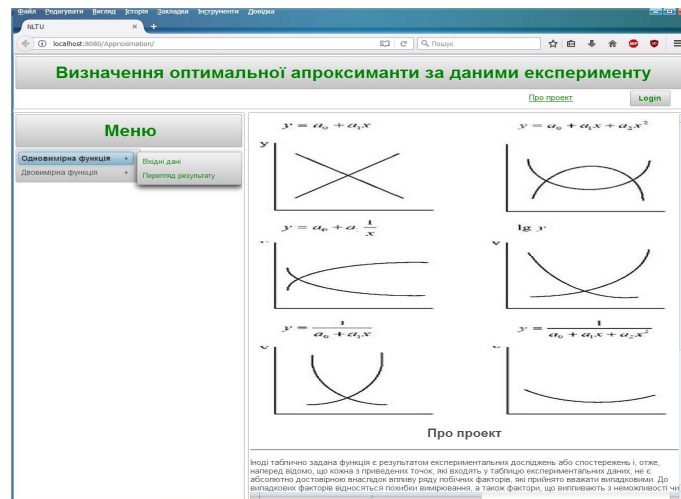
Файл Редагувати Вигляд Історія Закладки Інструменти Довідка

NLTU

localhost:8080/Approximation/

Пошук

Визначення оптимальної апроксиманти за даними експерименту

Про проект

Login

Меню

Одновимірна функція

Двовимірна функція

Вхідні дані

Перегляд результату

$y = a_0 + a_1 x$

$y = a_0 + a_1 x + a_2 x^2$

y

$y = a_0 + a_1 \frac{1}{x}$

lg y

$y = \frac{1}{a_0 + a_1 x}$

$y = \frac{1}{a_0 + a_1 x + a_2 x^2}$

Про проект

Іноді таблично задана функція є результатом експериментальних досліджень або спостережень і, отже, наперед відомо, що кожна з приведених точок, які входять у таблицю експериментальних даних, не є абсолютно достовірною внаслідок впливу ряду побічних факторів, які прийнято вважати випадковими. До випадкових факторів відносяться похибки вимірювання, а також фактори, що виникають з неможливості чи